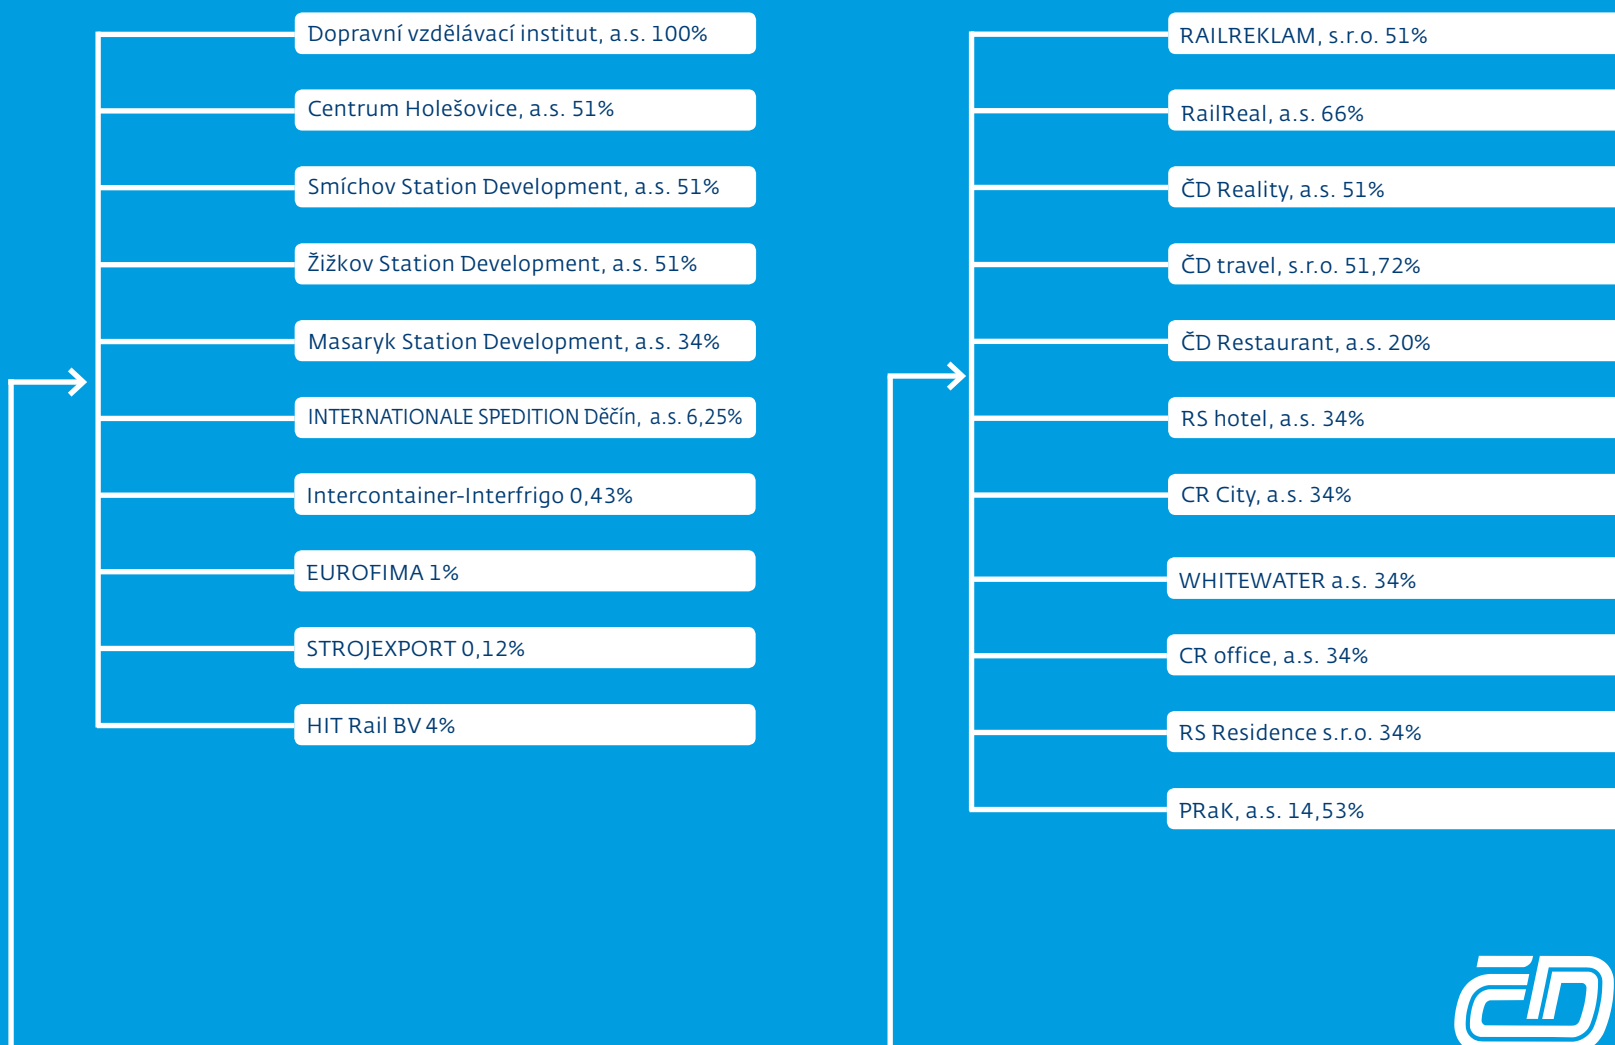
Dopravní vzdělávací institut, a.s. 100%

Centrum Holešovice, a.s. 51%

Smíchov Station Development, a.s. 51%

Žižkov Station Development, a.s. 51%

Masaryk Station Development, a.s. 34%

INTERNATIONALE SPEDITION Děčín, a.s. 6,25%

Intercontainer-Interfrigo 0,43%

EUROFIMA 1%

STROJEXPORT 0,12%

HIT Rail BV 4%

RAILREKLAM, s.r.o. 51%

RailReal, a.s. 66%

ČD Reality, a.s. 51%

ČD travel, s.r.o. 51,72%

ČD Restaurant, a.s. 20%

RS hotel, a.s. 34%

CR City, a.s. 34%

WHITEWATER a.s. 34%

CR office, a.s. 34%

RS Residence s.r.o. 34%

PRaK, a.s. 14,53%

ČD